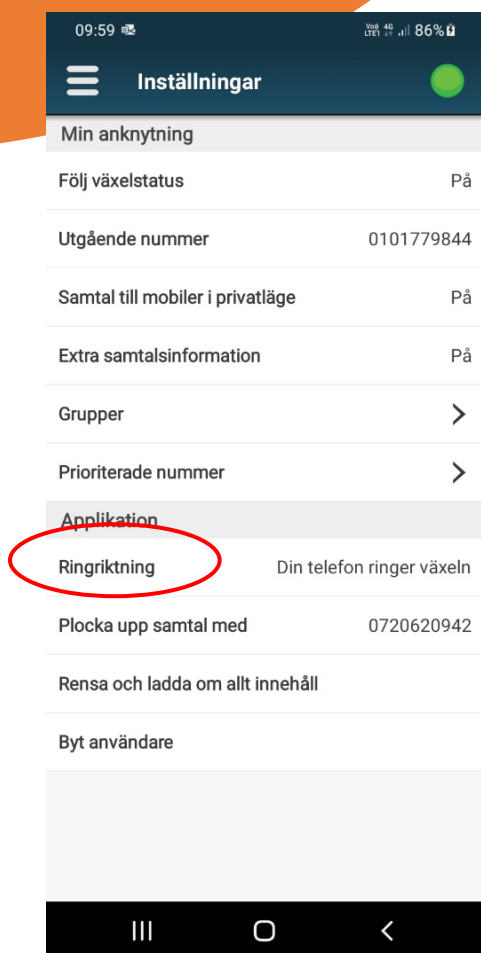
09:59

Vo) 4G LTE1 86%

Inställningar

Min anknytning

Följ växelstatus På

Utgående nummer 0101779844

Samtal till mobiler i privatläge På

Extra samtalsinformation På

Grupper

Prioriterade nummer

Applikation

Ringriktning Din telefon ringer växeln

Plocka upp samtal med 0720620942

Rensa och ladda om allt innehåll

Byt användare